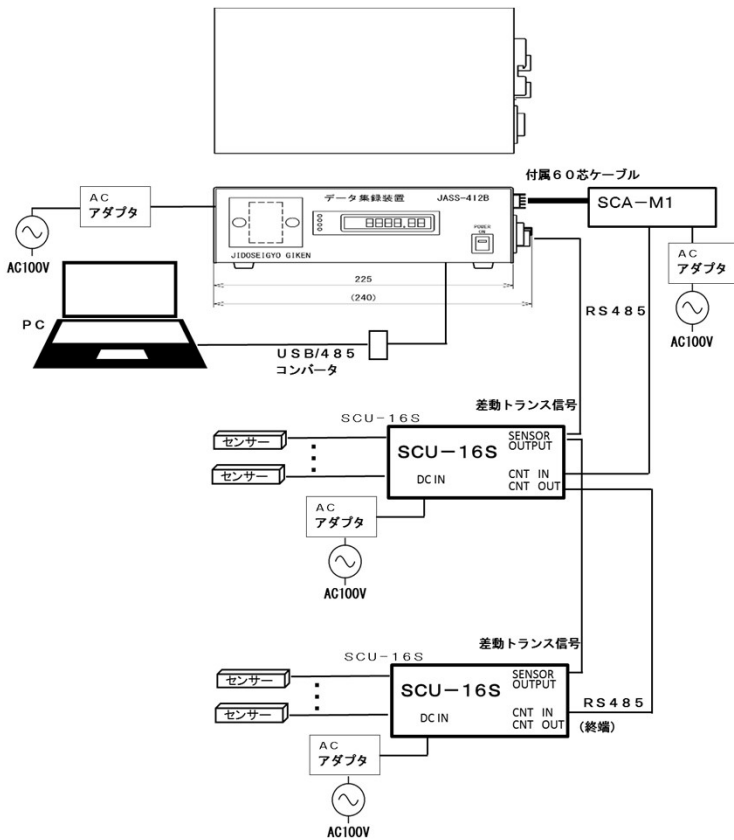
付属60芯ケーブル

AC アダプタ

データ集録装置 JASS-412B

8888.88

POWER ON

JIDOSEIGYO GIKEN

SCA−M1

AC100V

AC アダプタ

225

(240)

RS485

PC

AC100V

USB/485 コンバータ

差動トランス信号

SCU−16S

センサー

センサー

SCU−16S

SENSOR OUTPUT

DC IN

CNT IN
CNT OUT

AC アダプタ

AC100V

差動トランス信号

SCU−16S

センサー

センサー

SCU−16S

SENSOR OUTPUT

DC IN

CNT IN
CNT OUT

RS485

(終端)

AC アダプタ

AC100V